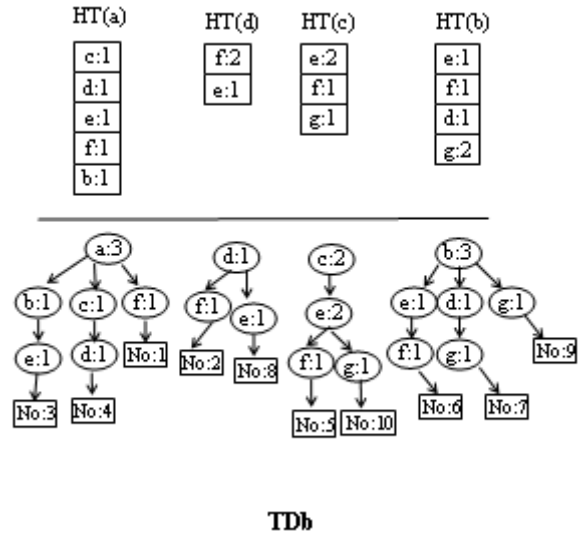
HT(a)

| c:1 |
|---|
| d:1 |
| e:1 |
| f:1 |
| b:1 |

HT(d)

| f:2 |
|---|
| e:1 |

HT(c)

| e:2 |
|---|
| f:1 |
| g:1 |

HT(b)

| e:1 |
|---|
| f:1 |
| d:1 |
| g:2 |

a:3
b:1
c:1
f:1
e:1
d:1
No:1
No:3
No:4

d:1
f:1
e:1
No:2
No:8

c:2
e:2
f:1
g:1
No:5
No:10

b:3
e:1
d:1
g:1
f:1
g:1
No:9
No:6
No:7

TDb